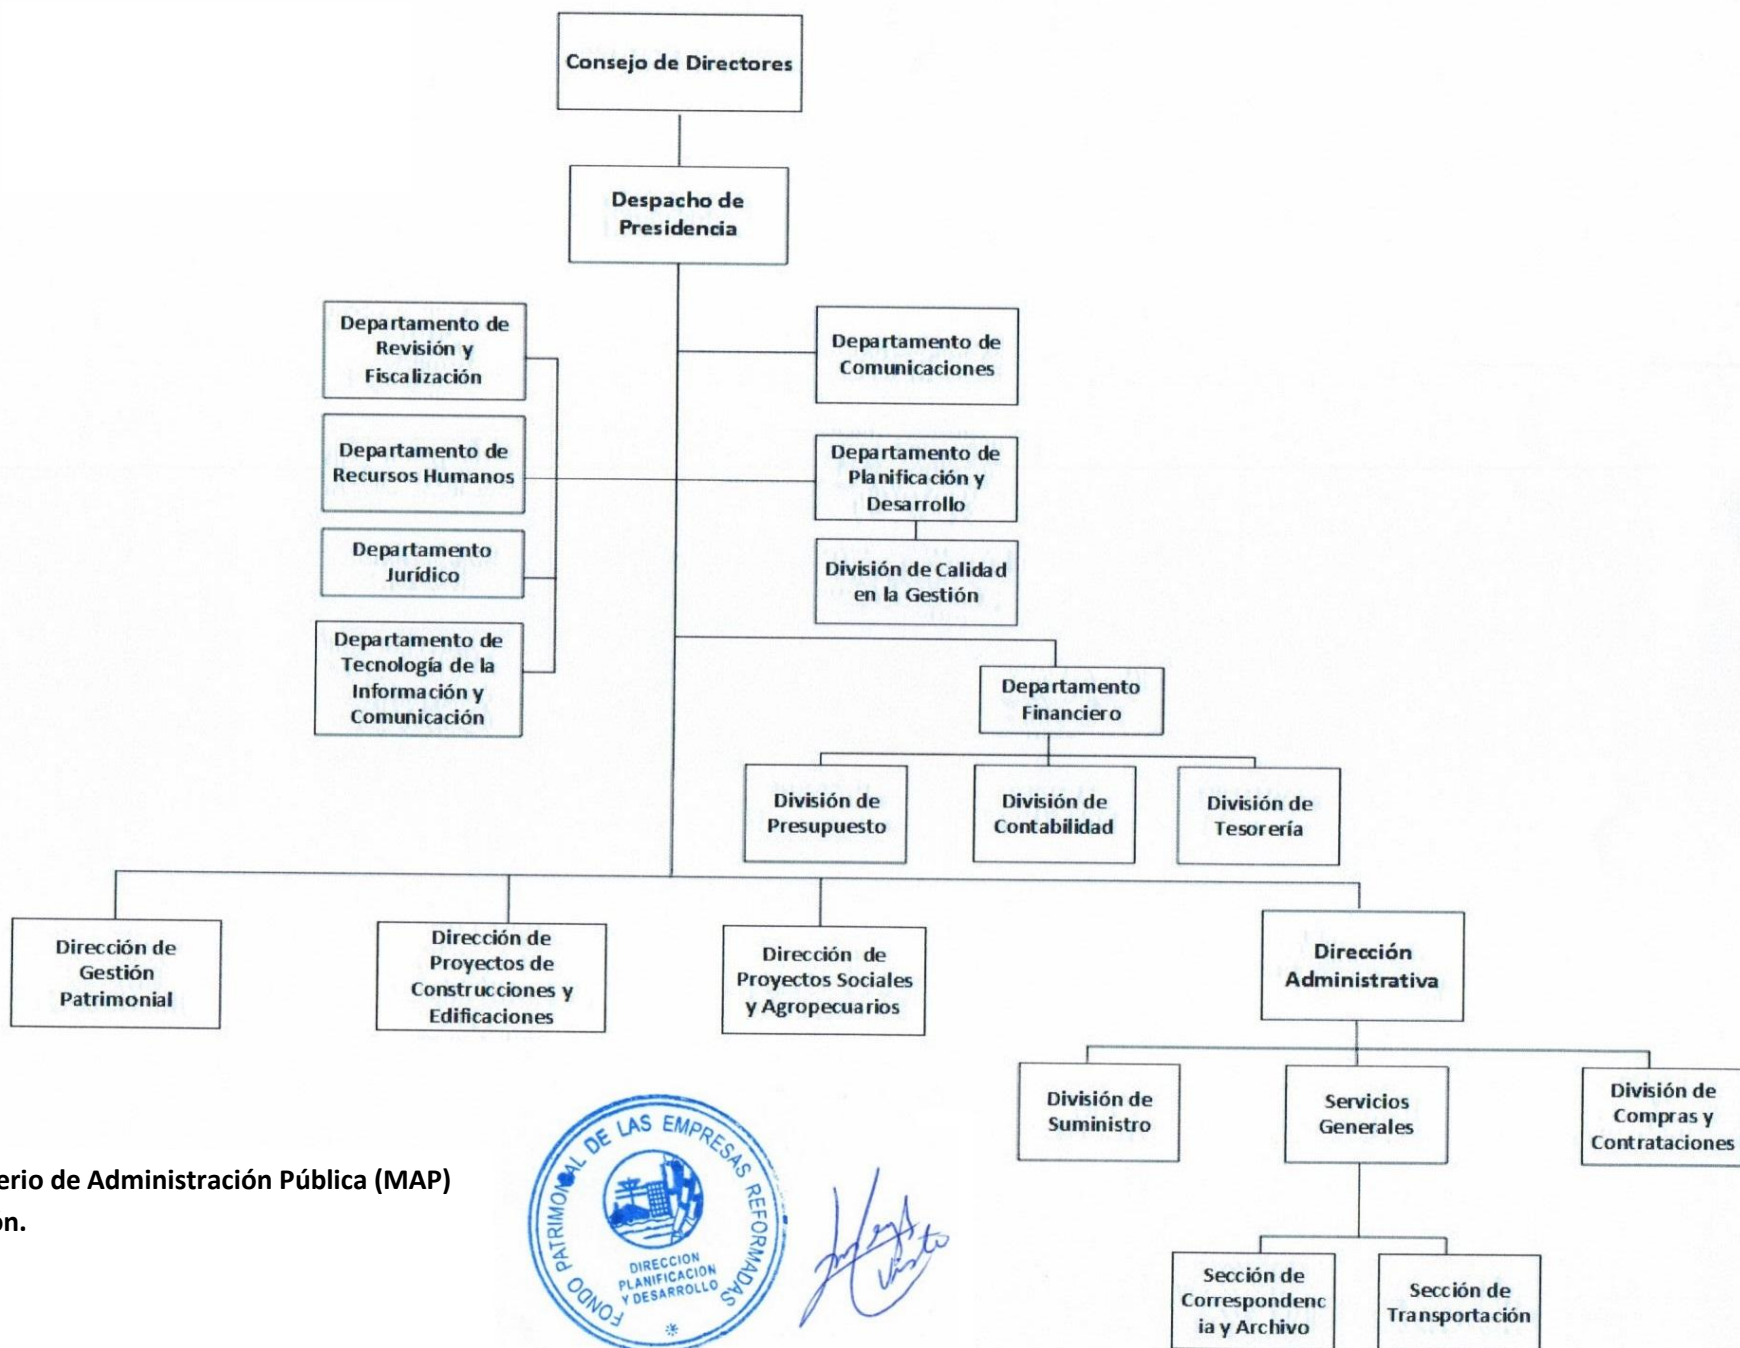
Consejo de Directores

Despacho de Presidencia

Departamento de Revisión y Fiscalización

Departamento de Recursos Humanos

Departamento Jurídico

Departamento de Tecnología de la Información y Comunicación

Departamento de Comunicaciones

Departamento de Planificación y Desarrollo

División de Calidad en la Gestión

Departamento Financiero

División de Presupuesto

División de Contabilidad

División de Tesorería

Dirección de Gestión Patrimonial

Dirección de Proyectos de Construcciones y Edificaciones

Dirección de Proyectos Sociales y Agropecuarios

Dirección Administrativa

División de Suministro

Servicios Generales

División de Compras y Contrataciones

Sección de Correspondencia y Archivo

Sección de Transportación

erio de Administración Pública (MAP)
on.

FONDO PATRIMONIAL DE LAS EMPRESAS REFORMADAS
DIRECCION PLANIFICACION Y DESARROLLO